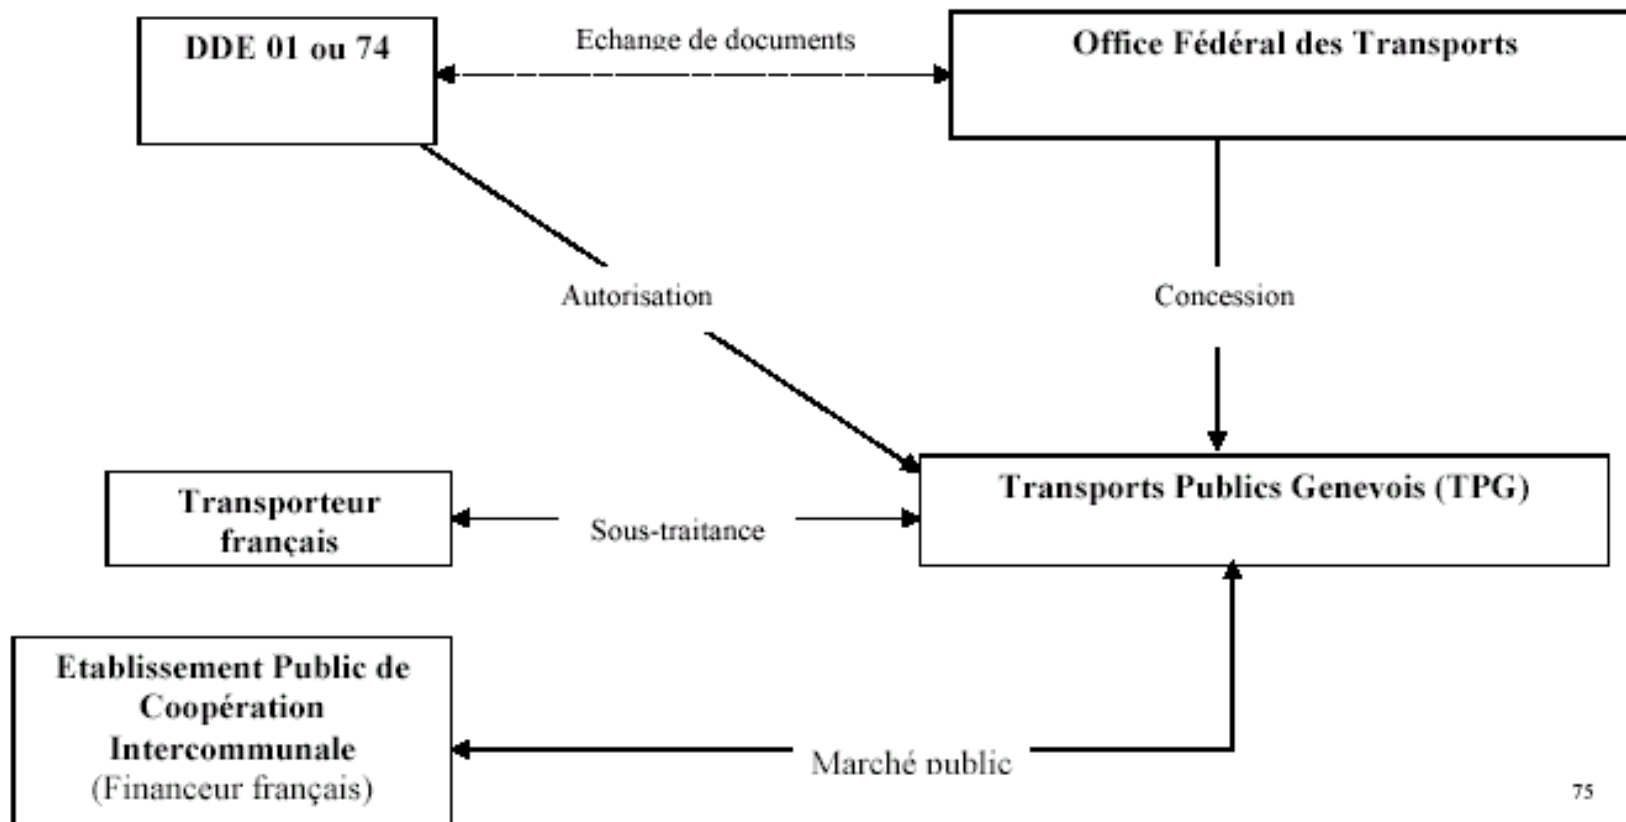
DDE 01 ou 74

Echange de documents

Office Fédéral des Transports

Autorisation

Concession

Transports Publics Genevois (TPG)

Transporteur français

Sous-traitance

Etablissement Public de Coopération Intercommunale
(Financeur français)

Marché public

75